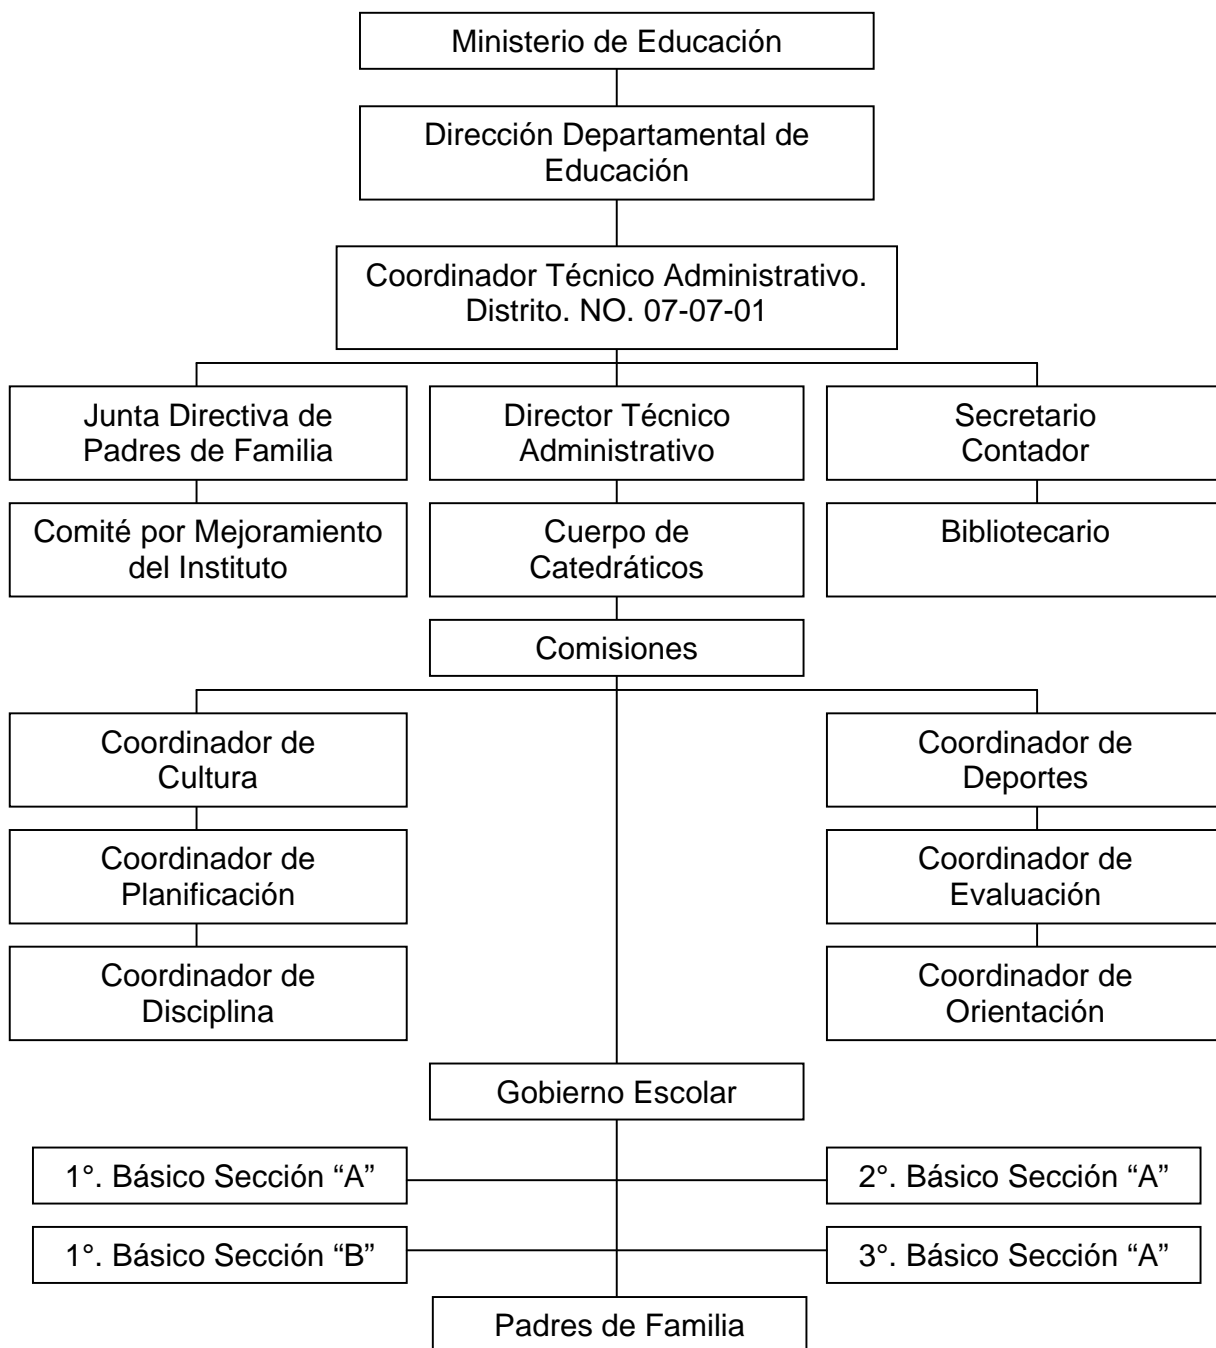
Ministerio de Educación

Dirección Departamental de Educación

Coordinador Técnico Administrativo. Distrito. NO. 07-07-01

Junta Directiva de Padres de Familia

Director Técnico Administrativo

Secretario Contador

Comité por Mejoramiento del Instituto

Cuerpo de Catedráticos

Bibliotecario

Comisiones

Coordinador de Cultura

Coordinador de Deportes

Coordinador de Planificación

Coordinador de Evaluación

Coordinador de Disciplina

Coordinador de Orientación

Gobierno Escolar

1°. Básico Sección “A”

2°. Básico Sección “A”

1°. Básico Sección “B”

3°. Básico Sección “A”

Padres de Familia